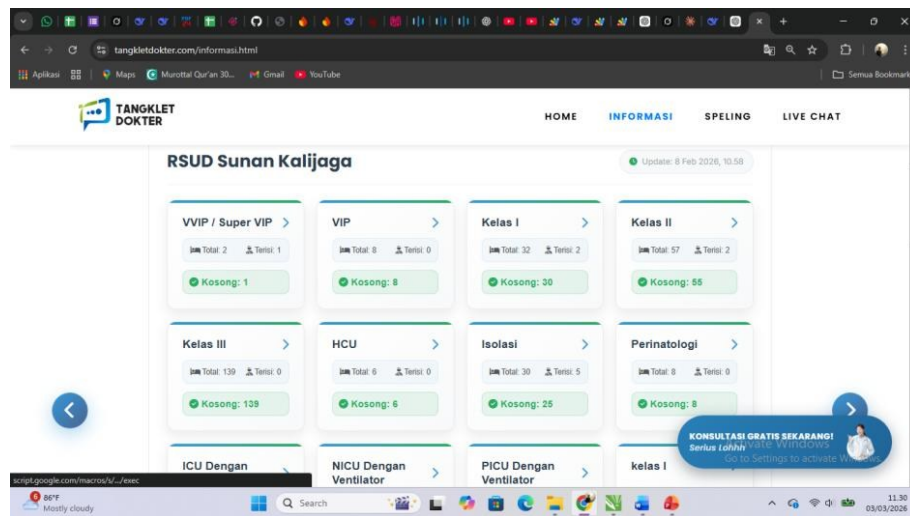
tangkletdokter.com/informasi.html

Aplikasi | Maps | Murottal Qur'an 30... | Gmail | YouTube | Semua Bookmark

TANGKLET DOKTER

HOME INFORMASI SPELING LIVE CHAT

RSUD Sunan Kalijaga

Update: 8 Feb 2026, 10.58

VVIP / Super VIP >
Total: 2 Terisi: 1
Kosong: 1

VIP >
Total: 8 Terisi: 0
Kosong: 8

Kelas I >
Total: 32 Terisi: 2
Kosong: 30

Kelas II >
Total: 57 Terisi: 2
Kosong: 55

Kelas III >
Total: 139 Terisi: 0
Kosong: 139

HCU >
Total: 6 Terisi: 0
Kosong: 6

Isolasi >
Total: 30 Terisi: 5
Kosong: 25

Perinatologi >
Total: 8 Terisi: 0
Kosong: 8

ICU Dengan

NICU Dengan Ventilator >

PICU Dengan Ventilator >

kelas I

KONSULTASI GRATIS SEKARANG!
Serius Lohhh

Activate Windows
Go to Settings to activate Windows.

script.google.com/macros/s/.../exec

86°F
Mostly cloudy

Search

11.30
03/03/2026